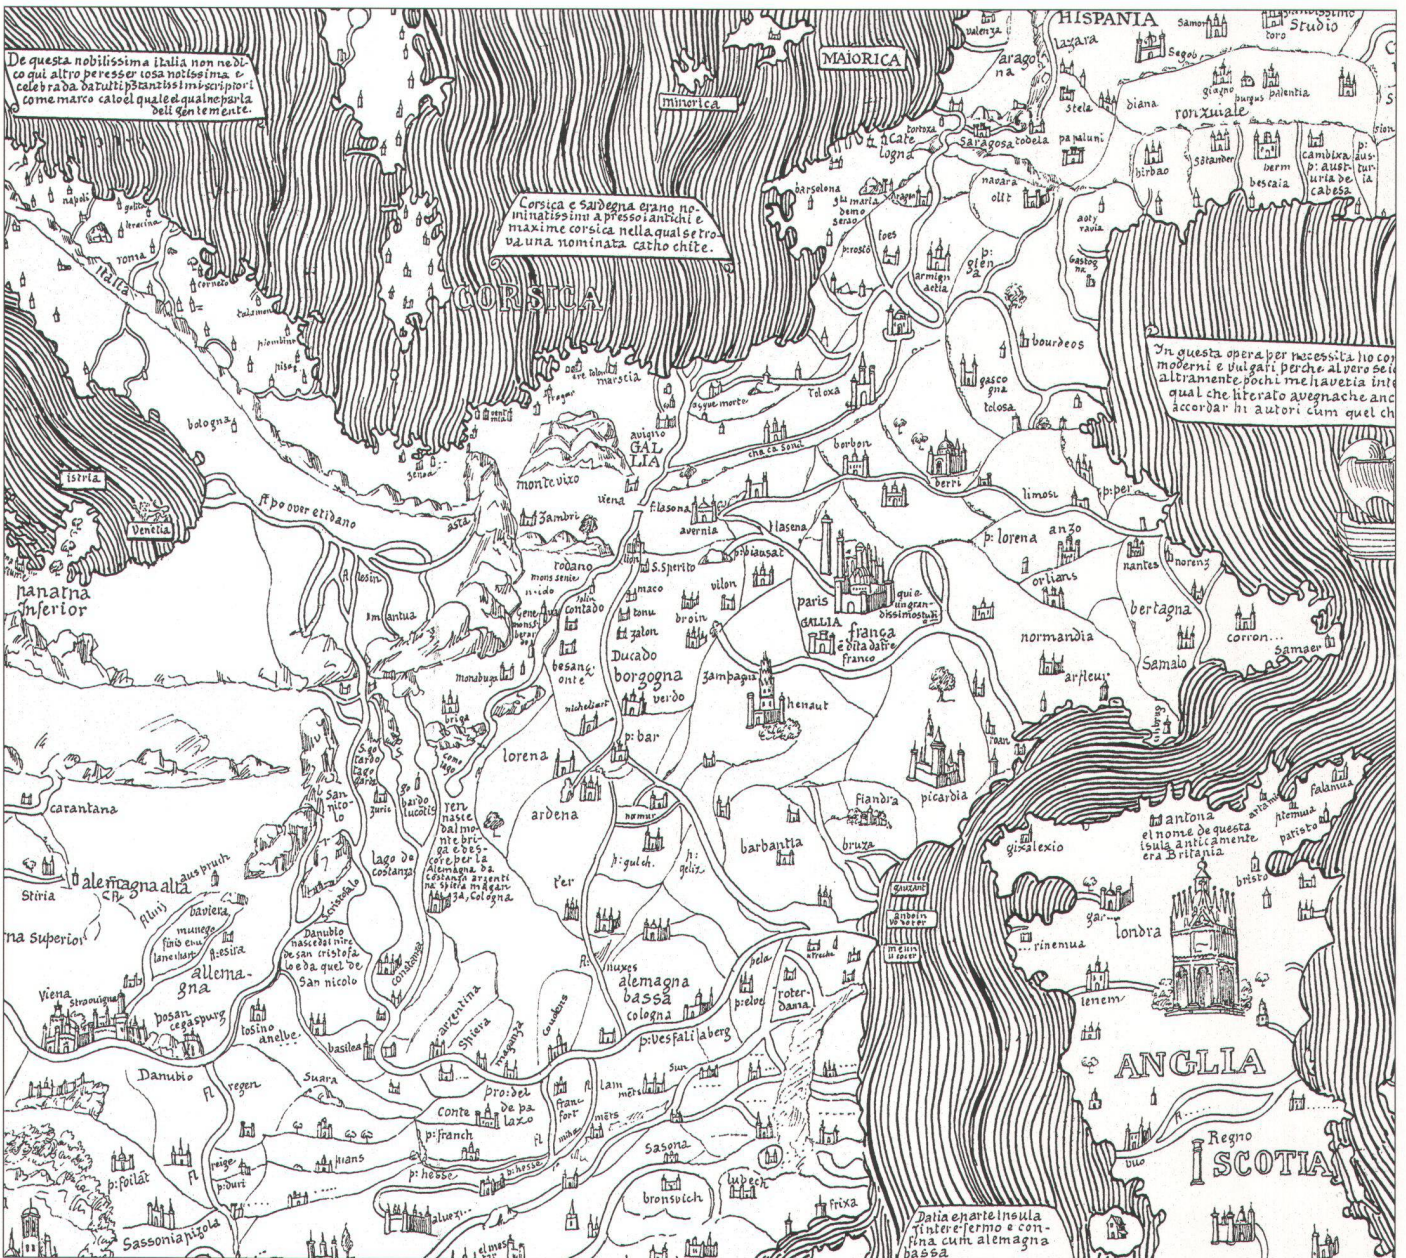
De questa nobilissima italia non ne dico qui altro peresser cosa notissima e celebrada datutti p3tantissimi scriptori come marco caloel qualel qualne parla dell gentemente.

Corsica e Sardegna erano nominatissimi a presso antichi e maxime corsica nella qual se trova una nominata catho chite.

In questa opera per necessita ho con moderni e vulgari perche al vero sei altramente pochi me haveria inte qual che literato avegnache anc accordar hi autori cum quel ch

HISPANIA
MAIORICA
minorica
CORSICA
GALLIA
ANGLIA
SCOTIA
Regno
aragona
Studio
toro
Samora
lazara
valenza
Segob
stela
diana
ronzuiale
giagno
burgus
palentia
cate logna
tortoxa
saragosa
codela
papaluni
barselona
navara
olit
Sitander
birbao
herm
bescaia
cambixa
p: austuria de cabesa
aotyravia
foes
p: rosto
armignactia
p: glena
Gastogna
bourdeos
gascogna
tolosa
Toloxa
marscia
aygue morte
avignio
borbon
berri
limosi
p: per
napoli
roma
italia
corneto
piombino
pisa
bologna
genoa
istria
Venetia
A po over etidano
panatna Inferior
montevixo
viena
f. lasona
avernia
flasena
paris
franca
e dita da tre franco
lorena
anzo
orlians
nantes
bertagna
normandia
Samalo
corron....
Samaer
arfleur
Zambri
asta
rodano
mons senie
S. Sperito
lion
contado
maco
tonu
zalon
vilon
broin
besangonte
Ducado borgogna
verdo
zampagna
henaut
mantua
briga
como
Santo
lago de costanza
ren nasse dal monte brigna e descore per la Alemagna da Costanza argenti na Spiera magan 3a, Cologna
lorena
ardena
p: bar
namur
picardia
fiandra
bruza
barbantia
p: gulch
p: gelix
tier
carantana
Stiria
alemagna alta
baviera
munego
alemagna
Danubio nasse dal mare de san cristofa lo e da quel de San nicolo
Viena
pasan
regens purg
Danubio
Suara
basilea
argentina
Spiera
conte de pa laxo
p: franch
francfort
alemagna bassa
cologna
p: vesfali
laberg
p: elve
roterdana
bela
utrecha
gauzant
anbolin
Sasona
bronsvich
lubech
frixa
p: hesse
Sassonia pizola
Datia e parte insula tinter e fermo e confina cum alemagna bassa
antona
el nome de questa isula anticamente era Britania
londra
rinemua
lenem
bristo
falamua
patisto
gixalexio